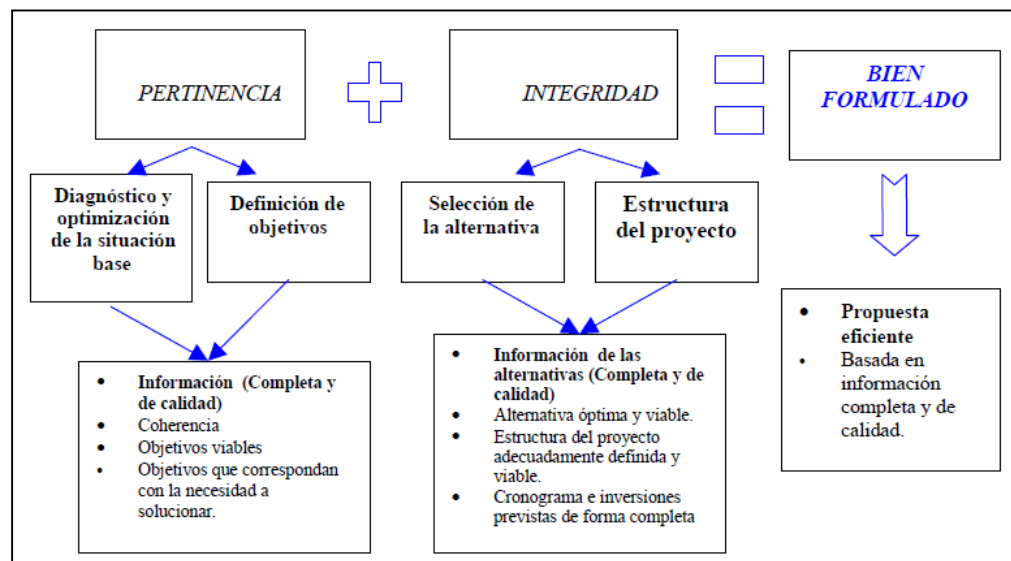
PERTINENCIA

INTEGRIDAD

BIEN FORMULADO

Diagnóstico y optimización de la situación base

Definición de objetivos

Selección de la alternativa

Estructura del proyecto

- Información (Completa y de calidad)
- Coherencia
- Objetivos viables
- Objetivos que correspondan con la necesidad a solucionar.

- Información de las alternativas (Completa y de calidad)
- Alternativa óptima y viable.
- Estructura del proyecto adecuadamente definida y viable.
- Cronograma e inversiones previstas de forma completa

- Propuesta eficiente
- Basada en información completa y de calidad.